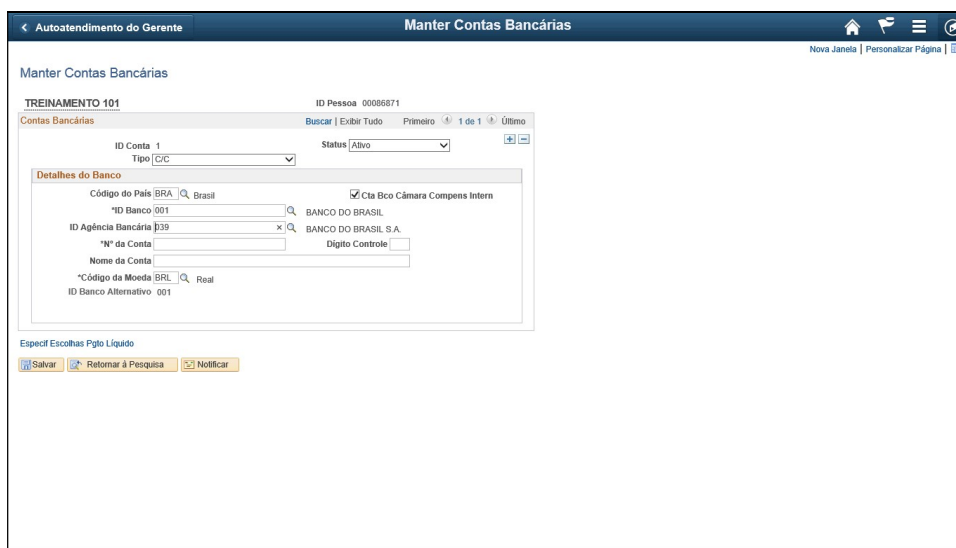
< Autoatendimento do Gerente

Manter Contas Bancárias

Nova Janela | Personalizar Página |

Manter Contas Bancárias

TREINAMENTO 101

ID Pessoa 00086871

Contas Bancárias

Buscar | Exibir Tudo Primeiro 1 de 1 Último

ID Conta 1

Status Ativo

Tipo C/C

Detalhes do Banco

Código do País BRA Brasil

Cta Bco Câmara Compens Intern

*ID Banco 001 BANCO DO BRASIL

ID Agência Bancária 039 BANCO DO BRASIL S.A.

*Nº da Conta

Dígito Controle

Nome da Conta

*Código da Moeda BRL Real

ID Banco Alternativo 001

Especif Escolhas Pgto Líquido

Salvar

Retornar à Pesquisa

Notificar